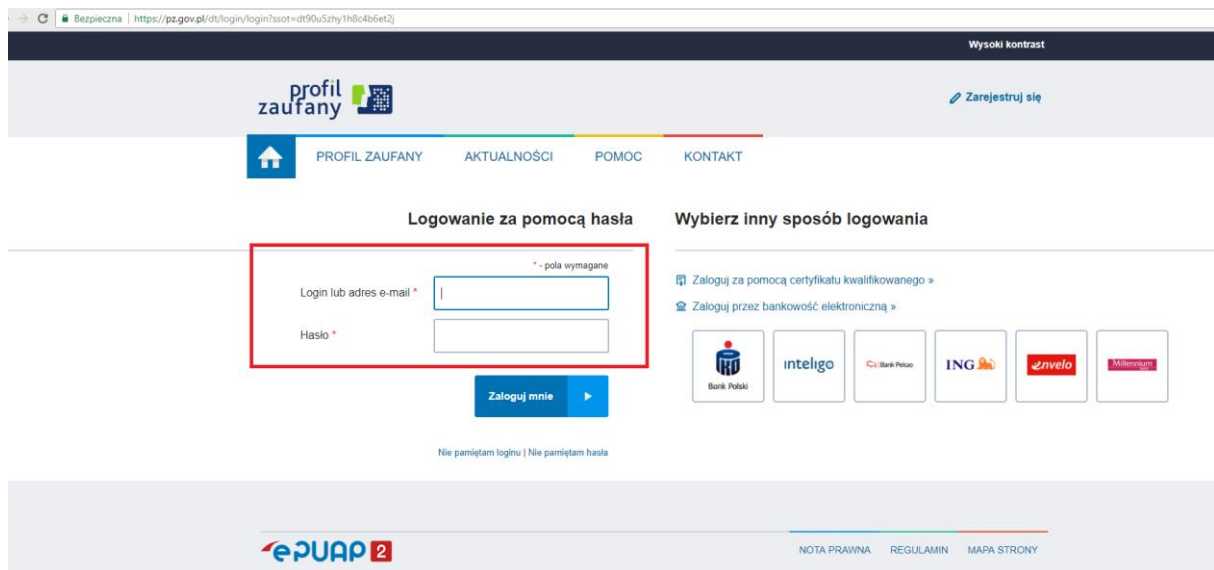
Bezpieczna | https://pz.gov.pl/dt/login/login?ssot=dt90u5zhy1h8c4b6et2j

Wysoki kontrast

profil zaufany

Zarejestruj się

PROFIL ZAUFANY AKTUALNOŚCI POMOC KONTAKT

Logowanie za pomocą hasła

* - pola wymagane

Login lub adres e-mail *

Hasło *

Zaloguj mnie

Nie pamiętam loginu | Nie pamiętam hasła

Wybierz inny sposób logowania

Zaloguj za pomocą certyfikatu kwalifikowanego »

Zaloguj przez bankowość elektroniczną »

Bank Polski

inteligo

Bank Pekao

ING

envelo

Millennium

ePUAP 2

NOTA PRAWNA REGULAMIN MAPA STRONY